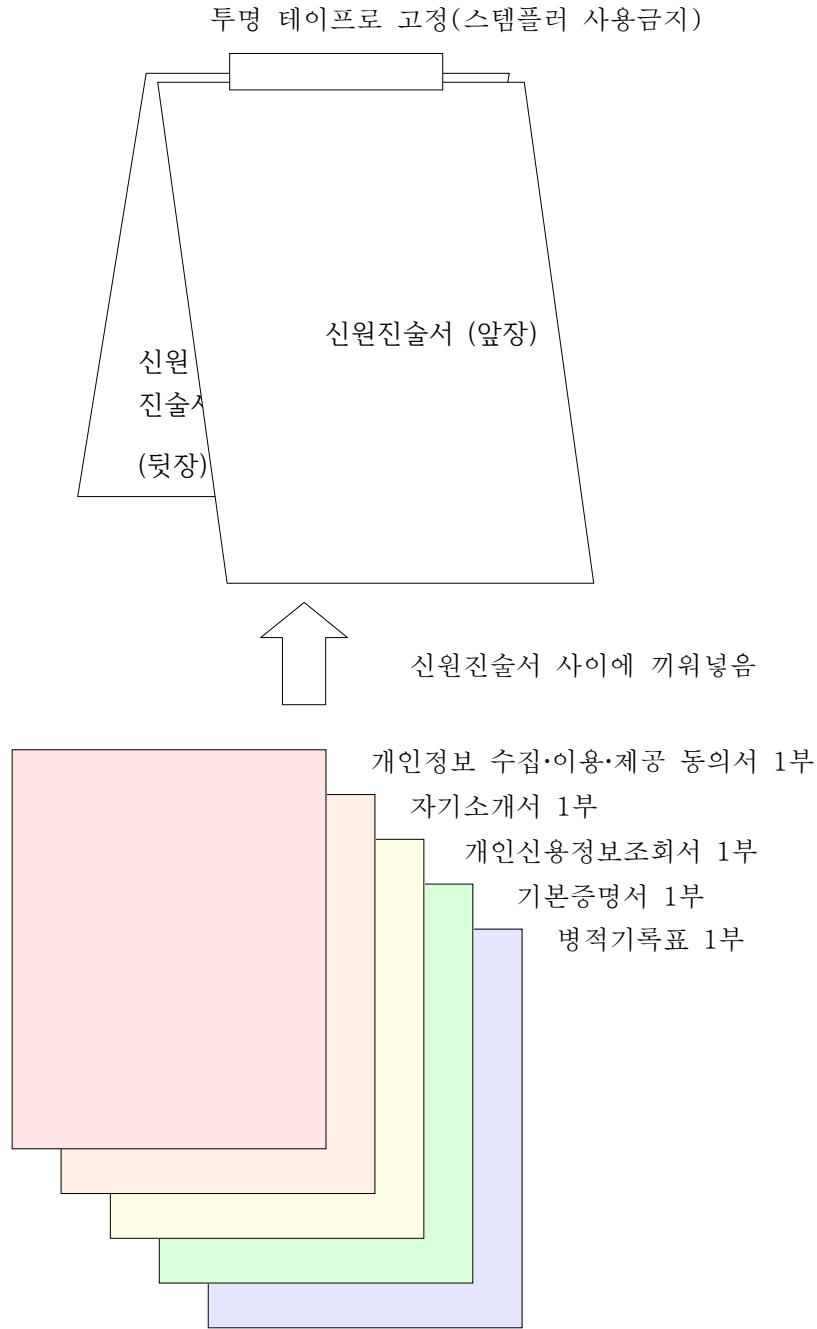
투명 테이프로 고정(스템플러 사용금지)

신원진술서 (앞장)

신원
진술서

(뒷장)

신원진술서 사이에 끼워넣음

개인정보 수집·이용·제공 동의서 1부

자기소개서 1부

개인신용정보조회서 1부

기본증명서 1부

병적기록표 1부